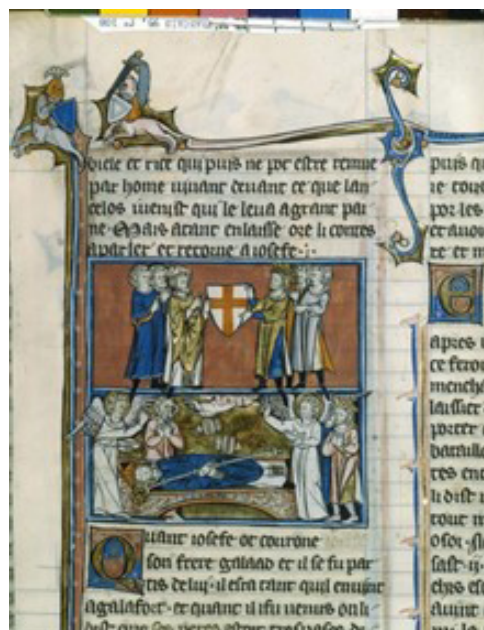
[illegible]
voiete et rasce qui puis ne por estre remue
par home uiuant deuant ce que lan
celos ueist qui le leua a grant par
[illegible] ataint enlaisse ore li contes
a parler et retorne a iosefe.

puis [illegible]
ne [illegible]
por les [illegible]
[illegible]
et ano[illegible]

Q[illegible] iosefe ot couronne
son frere galaad et il se fu par
tis de lui il esta tant quil ennu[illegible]
a galafort et quant il i fu uenus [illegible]
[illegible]

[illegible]
apres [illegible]
ce feroi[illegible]
menche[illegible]
laissier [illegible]
porter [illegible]
bataill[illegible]
tres en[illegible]
li dist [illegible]
toute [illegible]
osor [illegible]
sast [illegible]
cres e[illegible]
auint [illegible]